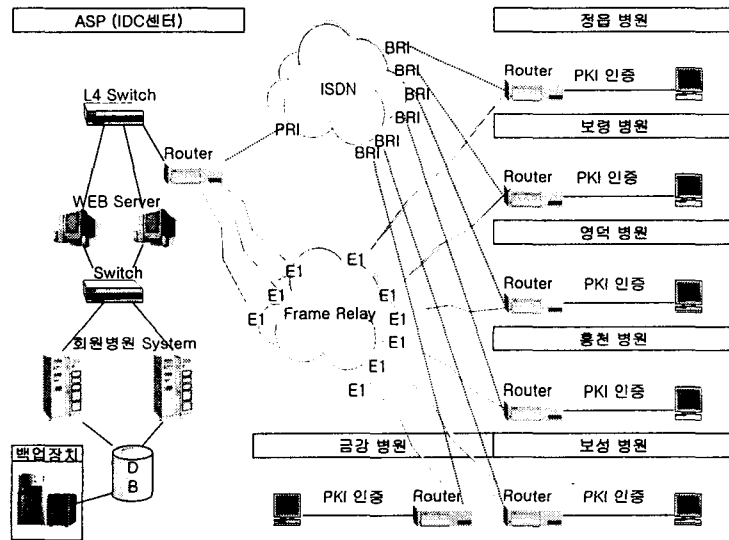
ASP (IDC센터)

L4 Switch

Router

WEB Server

Switch

회원병원 System

백업장치

D
B

ISDN

PRI

BRI
BRI
BRI
BRI
BRI

Frame Relay

E1
E1
E1
E1
E1
E1
E1
E1
E1

정읍 병원
Router
PKI 인증

보령 병원
Router
PKI 인증

영덕 병원
Router
PKI 인증

홍천 병원
Router
PKI 인증

금강 병원
PKI 인증
Router

보성 병원
Router
PKI 인증